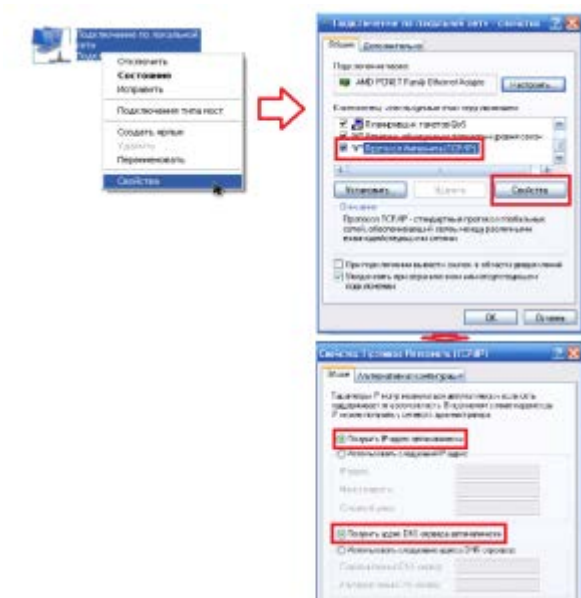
Подключение по локальной сети

Отключить
Состояние
Исправить
Подключение типа мост
Создать ярлык
Удалить
Переименовать
Свойства

Подключение по локальной сети - свойства

Общие | Дополнительно

Подключение через:
AMD PCNET Family Ethernet Adapter
Настроить...

Компоненты, используемые этим подключением:
Планировщик пакетов QoS
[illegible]
Протокол Интернета (TCP/IP)

Установить... | Удалить | Свойства

Описание
Протокол TCP/IP - стандартный протокол глобальных сетей, обеспечивающий связь между различными взаимодействующими сетями.

При подключении вывести значок в области уведомлений
Уведомлять при ограниченном или отсутствующем подключении

OK | Отмена

Свойства: Протокол Интернета (TCP/IP)

Общие | Альтернативная конфигурация

Параметры IP могут назначаться автоматически, если сеть поддерживает эту возможность. В противном случае параметры IP можно получить у сетевого администратора.

Получить IP-адрес автоматически
Использовать следующий IP-адрес:
IP-адрес:
Маска подсети:
Основной шлюз:

Получить адрес DNS-сервера автоматически
Использовать следующие адреса DNS-серверов:
Предпочитаемый DNS-сервер:
Альтернативный DNS-сервер: